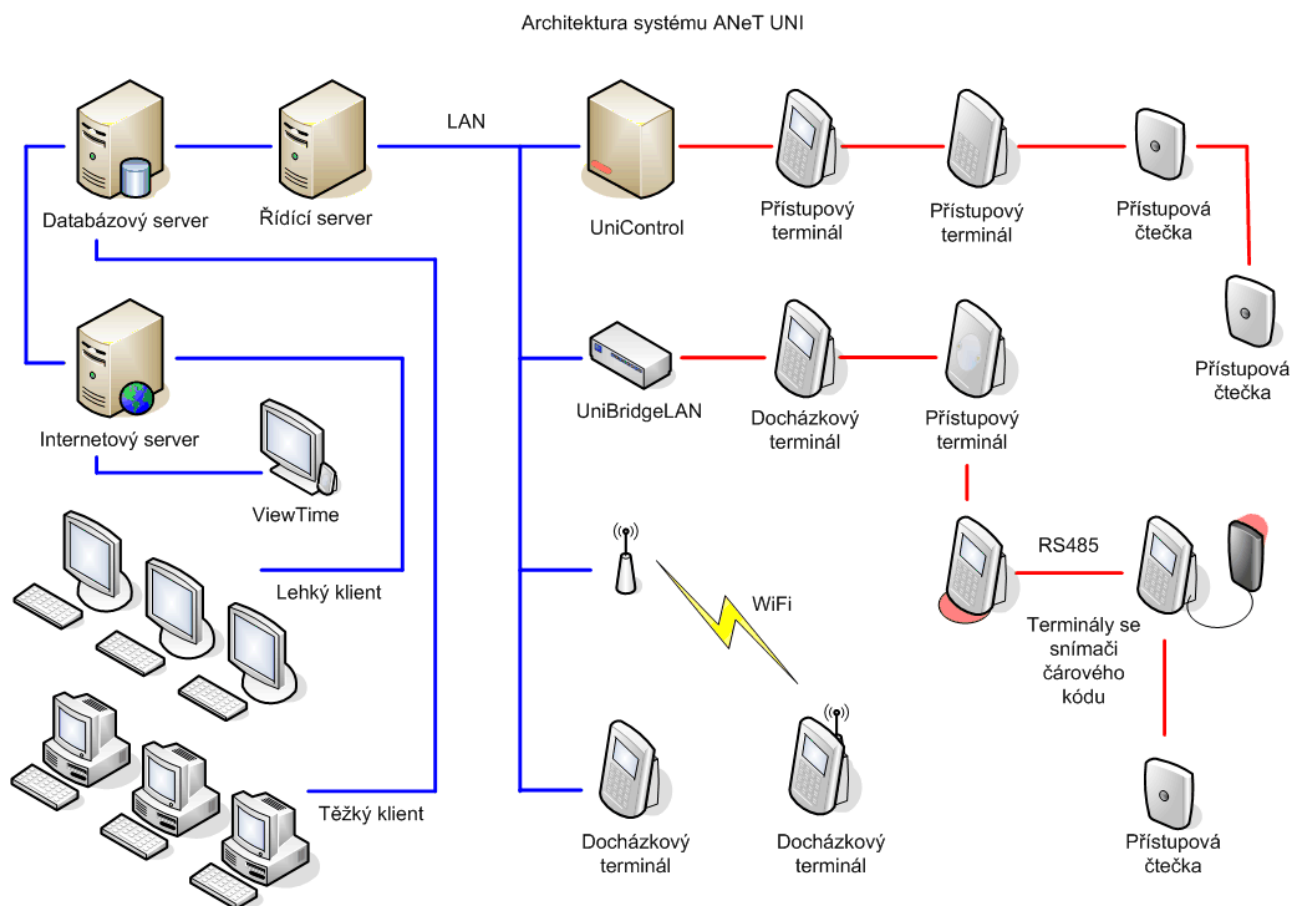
Architektura systému ANeT UNI

LAN

Databázový server

Řídící server

UniControl

Přístupový terminál

Přístupový terminál

Přístupová čtečka

Přístupová čtečka

Internetový server

UniBridgeLAN

Docházkový terminál

Přístupový terminál

ViewTime

Lehký klient

RS485

WiFi

Terminály se snímači čárového kódu

Těžký klient

Docházkový terminál

Docházkový terminál

Přístupová čtečka